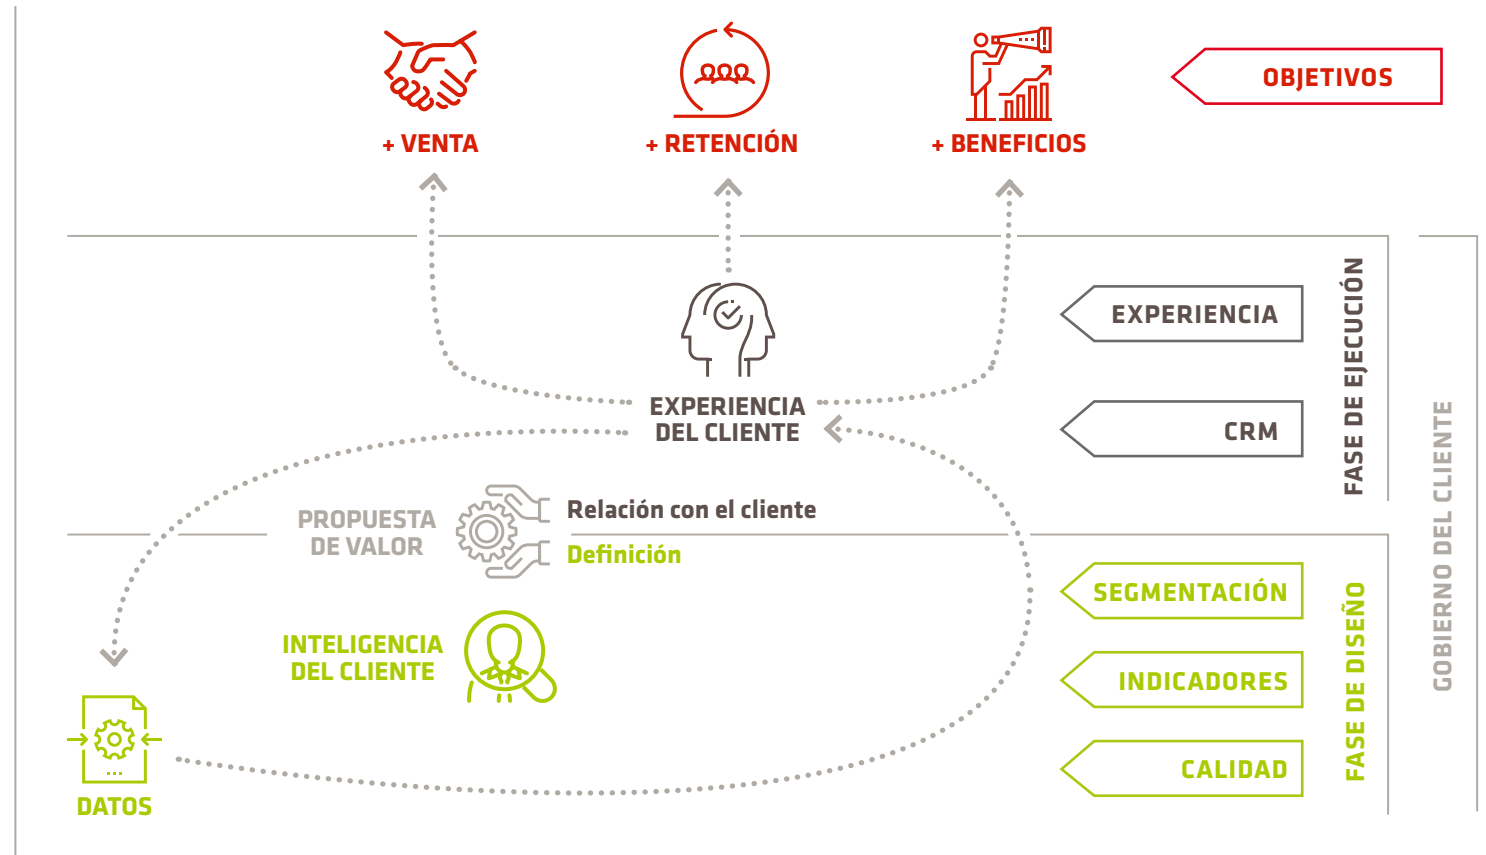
+ VENTA

+ RETENCIÓN

+ BENEFICIOS

OBJETIVOS

EXPERIENCIA DEL CLIENTE

EXPERIENCIA

CRM

FASE DE EJECUCIÓN

PROPUESTA DE VALOR

Relación con el cliente

Definición

INTELIGENCIA DEL CLIENTE

SEGMENTACIÓN

INDICADORES

CALIDAD

FASE DE DISEÑO

GOBIERNO DEL CLIENTE

DATOS